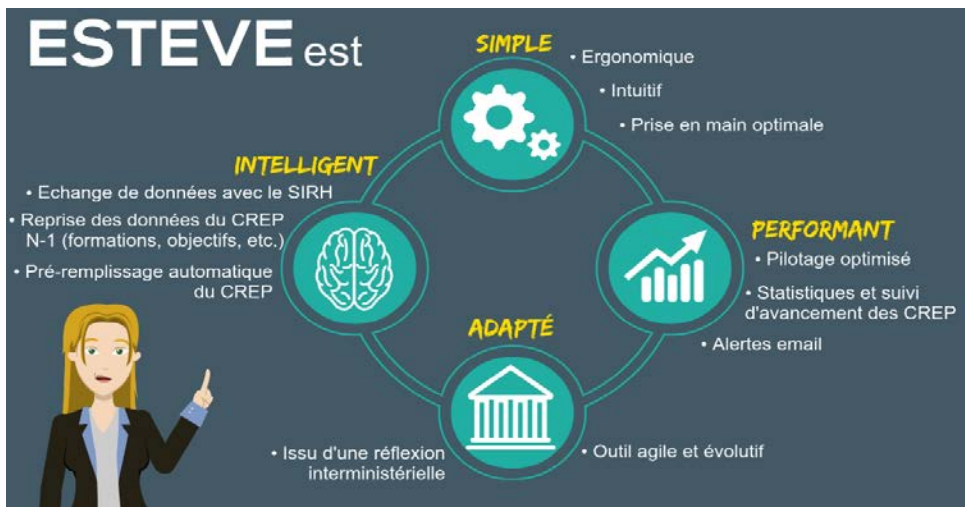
ESTEVE est

SIMPLE
• Ergonomique
• Intuitif
• Prise en main optimale

INTELLIGENT
• Echange de données avec le SIRH
• Reprise des données du CREP N-1 (formations, objectifs, etc.)
• Pré-remplissage automatique du CREP

PERFORMANT
• Pilotage optimisé
• Statistiques et suivi d'avancement des CREP
• Alertes email

ADAPTÉ
• Issu d'une réflexion interministérielle
• Outil agile et évolutif